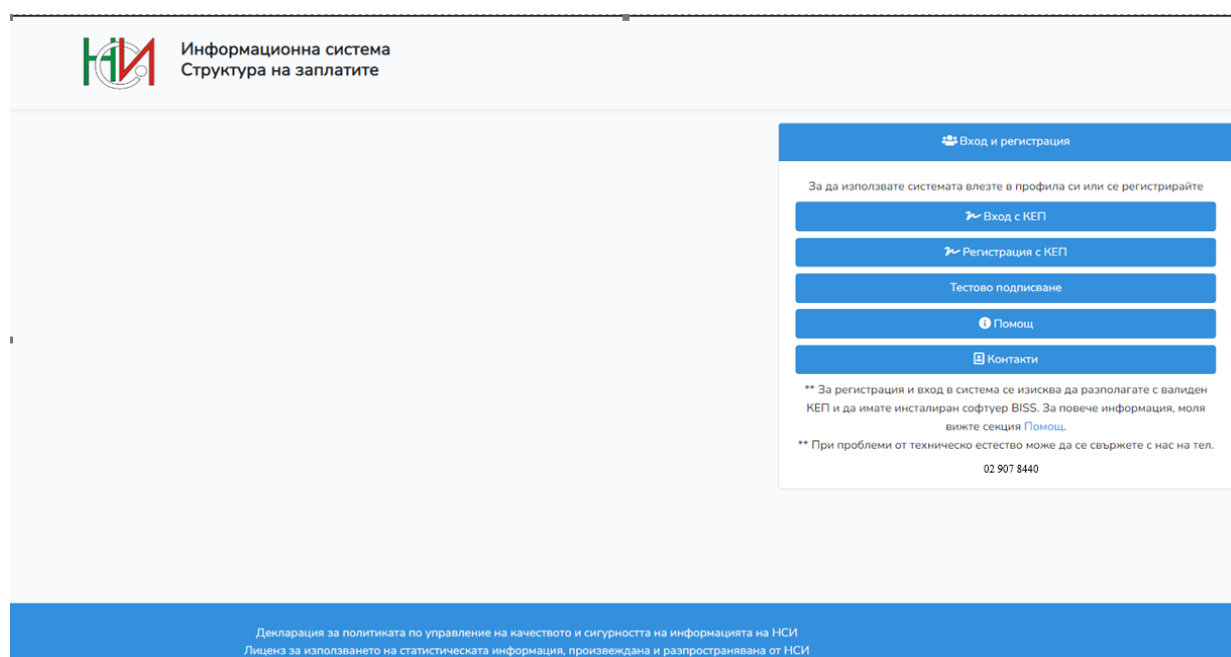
НСИ

Информационна система
Структура на заплатите

Вход и регистрация

За да използвате системата влезте в профила си или се регистрирайте

Вход с КЕП

Регистрация с КЕП

Тестово подписване

Помощ

Контакти

** За регистрация и вход в система се изисква да разполагате с валиден КЕП и да имате инсталиран софтуер BISS. За повече информация, моля вижте секция Помощ.

** При проблеми от техническо естество може да се свържете с нас на тел.

02 907 8440

Декларация за политиката по управление на качеството и сигурността на информацията на НСИ
Лиценз за използването на статистическата информация, произвеждана и разпространявана от НСИ